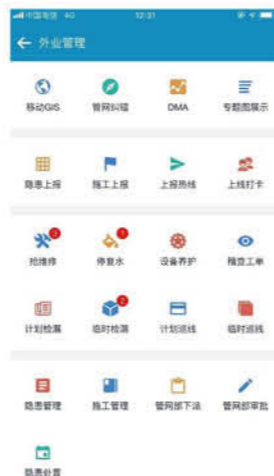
中国电信 4G 12:31

← 外业管理

移动GIS
管网纠错
DMA
专题图展示

隐患上报
施工上报
上报热线
上线打卡

抢维修
3
停复水
1
设备养护
稽查工单

计划检漏
临时检漏
2
计划巡线
临时巡线

隐患管理
施工管理
管网部下派
管网部审批

隐患处置